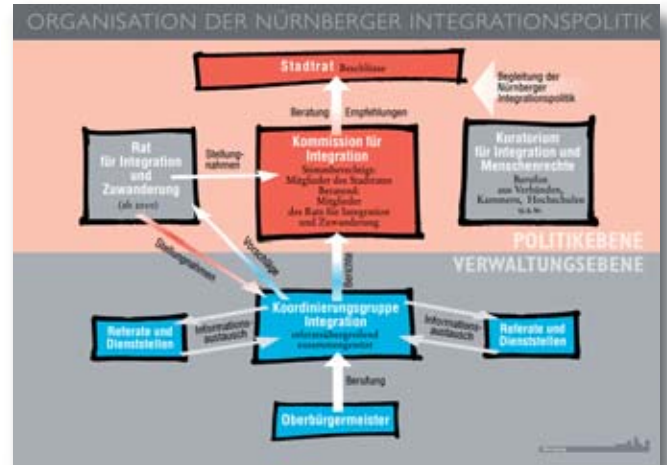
ORGANISATION DER NÜRNBERGER INTEGRATIONSPOLITIK

Stadtrat Beschlüsse

Begleitung der Nürnberger Integrationspolitik

Beratung Empfehlungen

Rat für Integration und Zuwanderung (ab 2010)

Stellungnahmen

Kommission für Integration
Stimmberechtigt: Mitglieder des Stadtrates
Beratend: Mitglieder des Rats für Integration und Zuwanderung

Kuratorium für Integration und Menschenrechte
Berufen aus Verbänden, Kammern, Hochschulen u.s.w.

POLITIKEBENE

VERWALTUNGSEBENE

Stellungnahmen

Vorschläge

Berichte

Referate und Dienststellen

Informationsaustausch

Koordinierungsgruppe Integration
referatsübergreifend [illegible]

Informationsaustausch

Referate und Dienststellen

Berufung

Oberbürgermeister